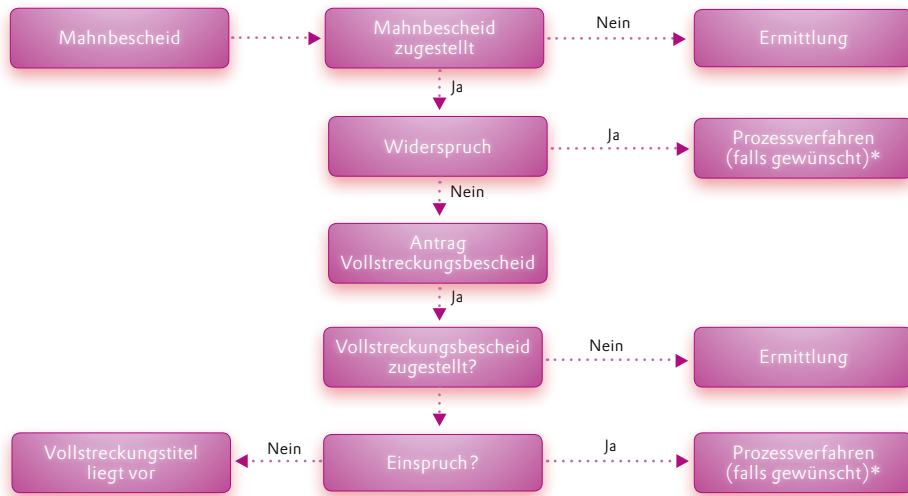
Mahnbescheid

Mahnbescheid zugestellt

Nein

Ermittlung

Ja

Widerspruch

Ja

Prozessverfahren (falls gewünscht)*

Nein

Antrag Vollstreckungsbescheid

Ja

Vollstreckungsbescheid zugestellt?

Nein

Ermittlung

Vollstreckungstitel liegt vor

Nein

Einspruch?

Ja

Prozessverfahren (falls gewünscht)*